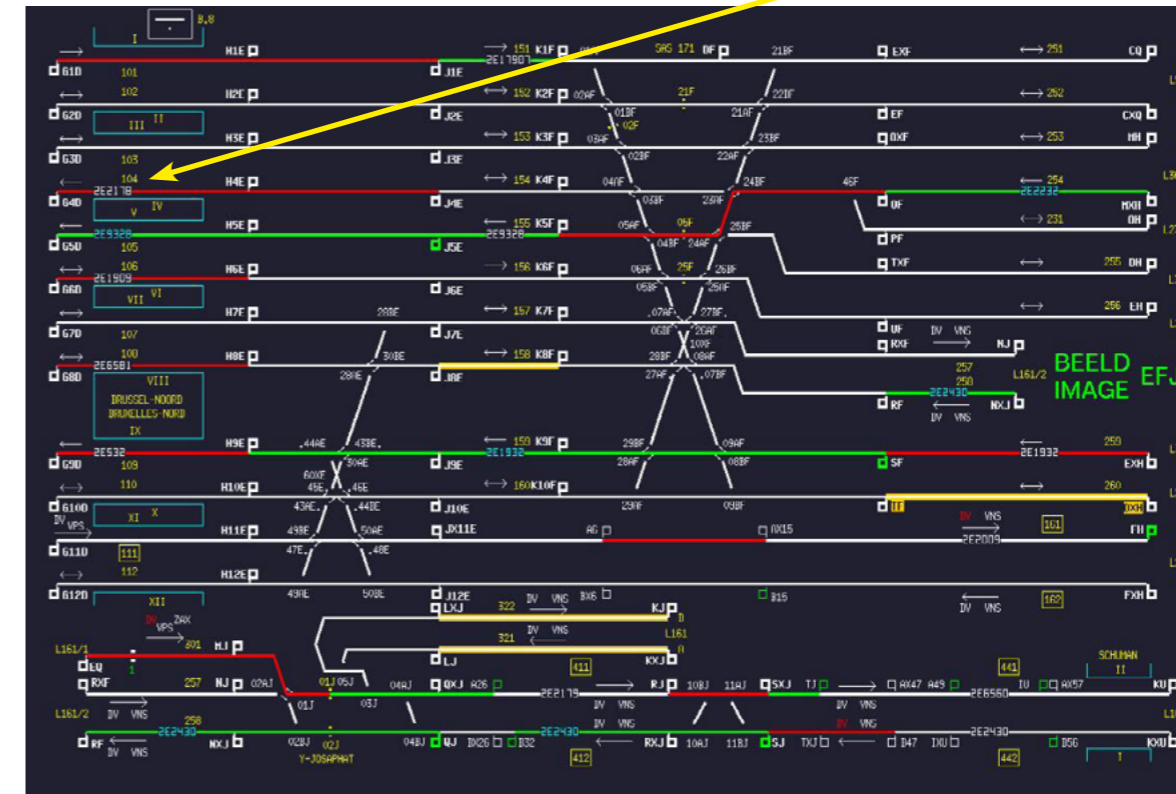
B,8
I
H1E
151 K1F
SAS 171 DF
21BF
EXF
251
CQ
G1D
101
J1E
2E1790
102
H2E
152 K2F
02AF
21F
22IF
EF
252
CXQ
G2D
III II
J2E
01BF
21AF
H3E
153 K3F
03AF
02F
23BF
GXF
253
HH
G3D
103
J3E
02BF
22AF
104
H4E
154 K4F
04AF
24BF
46F
254
2E1790
G4D
2E2178
J4E
03BF
23AF
QF
2E2232
MXH
V IV
231
OH
H5E
155 K5F
05AF
05F
25BF
G5D
2E9328
J5E
2E9328
04BF
24AF
PF
105
106
H6E
156 K6F
06AF
25F
26BF
TXF
255
DH
G6D
2E1909
J6E
05BF
25AF
VII VI
H7E
28BE
157 K7F
07AF
27BF
256
EH
G7D
107
J7E
06BF
26AF
UF
IV VNS
10XF
RXF
NJ
100
H8E
30BE
158 K8F
28BF
08AF
G8D
2E6581
29BE
J8E
27AF
07BF
257
BEELD
IMAGE
EFJ
VIII
BRUSSEL-NOORD
BRUXELLES-NORD
L161/2
258
2E2430
RF
NXJ
IV VNS
IX
H9E
44AE
43BE
159 K9F
29BF
09AF
259
G9D
2E532
30AE
J9E
2E1932
28AF
08BF
SF
2E1932
EXH
109
60XF
110
H10E
45E
46E
160 K10F
260
G10D
43AE
44BE
J10E
29AF
09BF
IT
IXH
IV
VPS
XI X
H11E
49BE
50AE
JX11E
AG
AX15
IV VNS
161
FH
G11D
47E
48E
2E2009
111
112
H12E
G12D
49AE
50BE
J12E
DX6
B15
IV VNS
162
FXH
XII
LXJ
322
IV VNS
KJ
IX
VPS
ZAX
801
MJ
321
IV VNS
L161
L161/1
EQ
LJ
KXJ
411
441
SCHUMAN
II
RXF
257
NJ
02AJ
01J
05J
04AJ
QXJ
A26
2E2179
RJ
10BJ
11AJ
SXJ
TJ
AX47
A49
2E6560
IV
AX57
KU
01J
03J
IV VNS
L161/2
IV VNS
258
IV VNS
2E2430
2E2430
2E2430
RF
IV VNS
NXJ
02BJ
02J
04BJ
WJ
DX26
B32
RXJ
10AJ
11BJ
SJ
TXJ
D47
IXU
D56
KXU
Y-JOSAPHAT
412
442
I